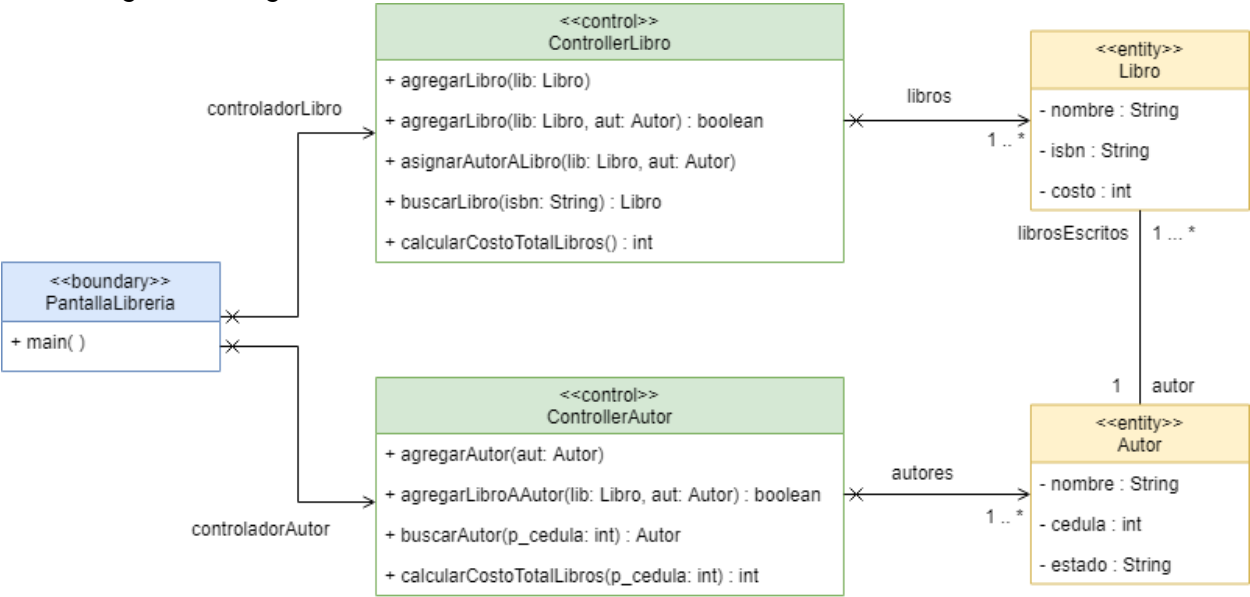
<<control>>
ControllerLibro

+ agregarLibro(lib: Libro)

+ agregarLibro(lib: Libro, aut: Autor) : boolean

+ asignarAutorALibro(lib: Libro, aut: Autor)

+ buscarLibro(isbn: String) : Libro

+ calcularCostoTotalLibros() : int

controladorLibro

libros

1 .. *

<<entity>>
Libro

- nombre : String

- isbn : String

- costo : int

librosEscritos

1 ... *

<<boundary>>
PantallaLibreria

+ main( )

1

autor

<<control>>
ControllerAutor

+ agregarAutor(aut: Autor)

+ agregarLibroAAutor(lib: Libro, aut: Autor) : boolean

+ buscarAutor(p_cedula: int) : Autor

+ calcularCostoTotalLibros(p_cedula: int) : int

controladorAutor

autores

1 .. *

<<entity>>
Autor

- nombre : String

- cedula : int

- estado : String